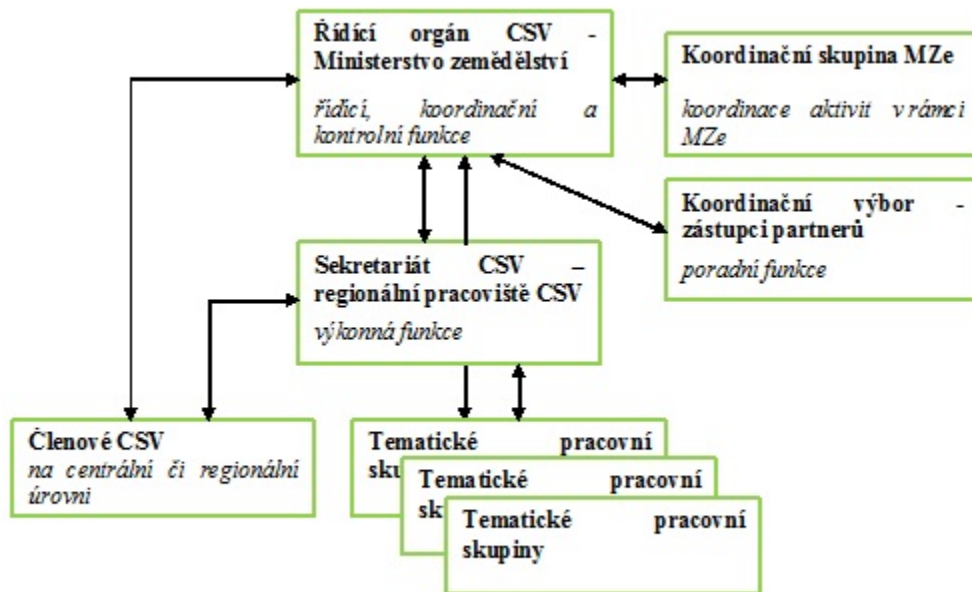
Řídící orgán CSV - Ministerstvo zemědělství

řídicí, koordinační a kontrolní funkce

Koordinační skupina MZe

koordinace aktivit v rámci MZe

Koordinační výbor - zástupci partnerů

poradní funkce

Sekretariát CSV – regionální pracoviště CSV

výkonná funkce

Členové CSV

na centrální či regionální úrovni

Tematické pracovní sku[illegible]

Tematické pracovní sk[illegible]

Tematické pracovní skupiny